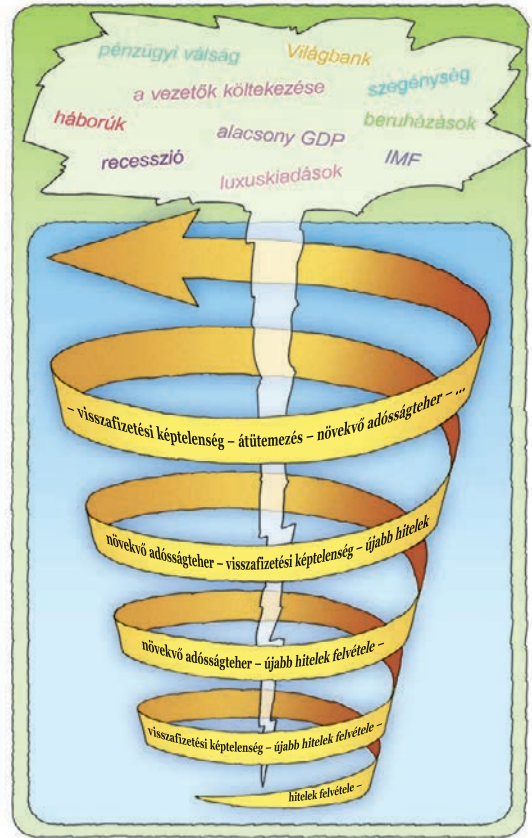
pénzügyi válság
Világbank
a vezetők költekezése
szegénység
háborúk
alacsony GDP
beruházások
recesszió
IMF
luxuskiadások

– visszafizetési képtelenség – átütemezés – növekvő adósságteher – ...

növekvő adósságteher – visszafizetési képtelenség – újabb hitelek

növekvő adósságteher – újabb hitelek felvétele –

visszafizetési képtelenség – újabb hitelek felvétele –

hitelek felvétele –